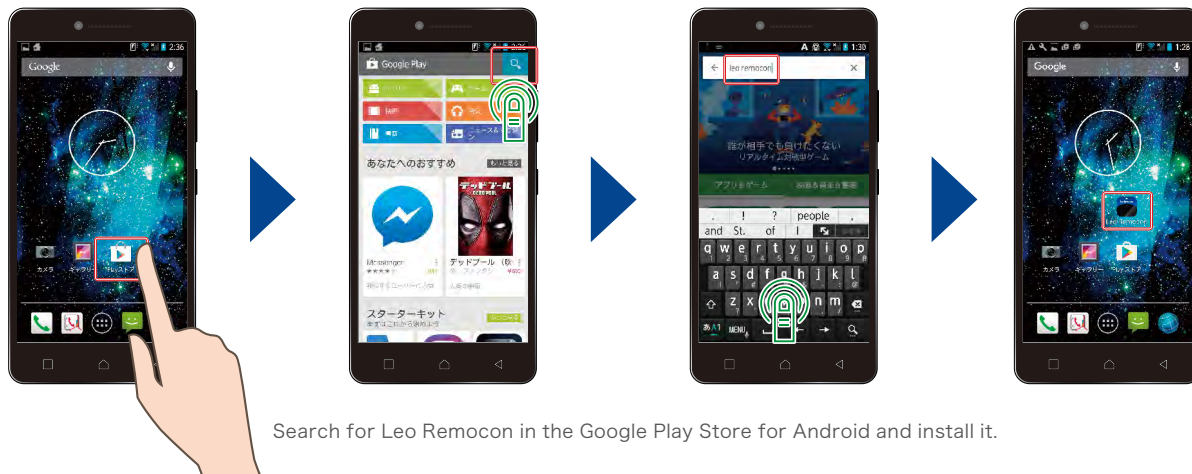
2:36

Google

カメラ ギャラリー Playストア

Google Play

あなたへのおすすめ もっと見る

Messenger

デッドプール

スターターキット

1:30

leo remocon

誰が相手でも負けたくない
リアルタイム対戦ゲーム

アプリとゲーム

. ! ? people ,
and St. of I

q w e r t y u i o p
a s d f g h j k l
z x c v b n m

あA1 MENU

1:28

Google

Leo Remocon

カメラ ギャラリー Playストア

Search for Leo Remocon in the Google Play Store for Android and install it.